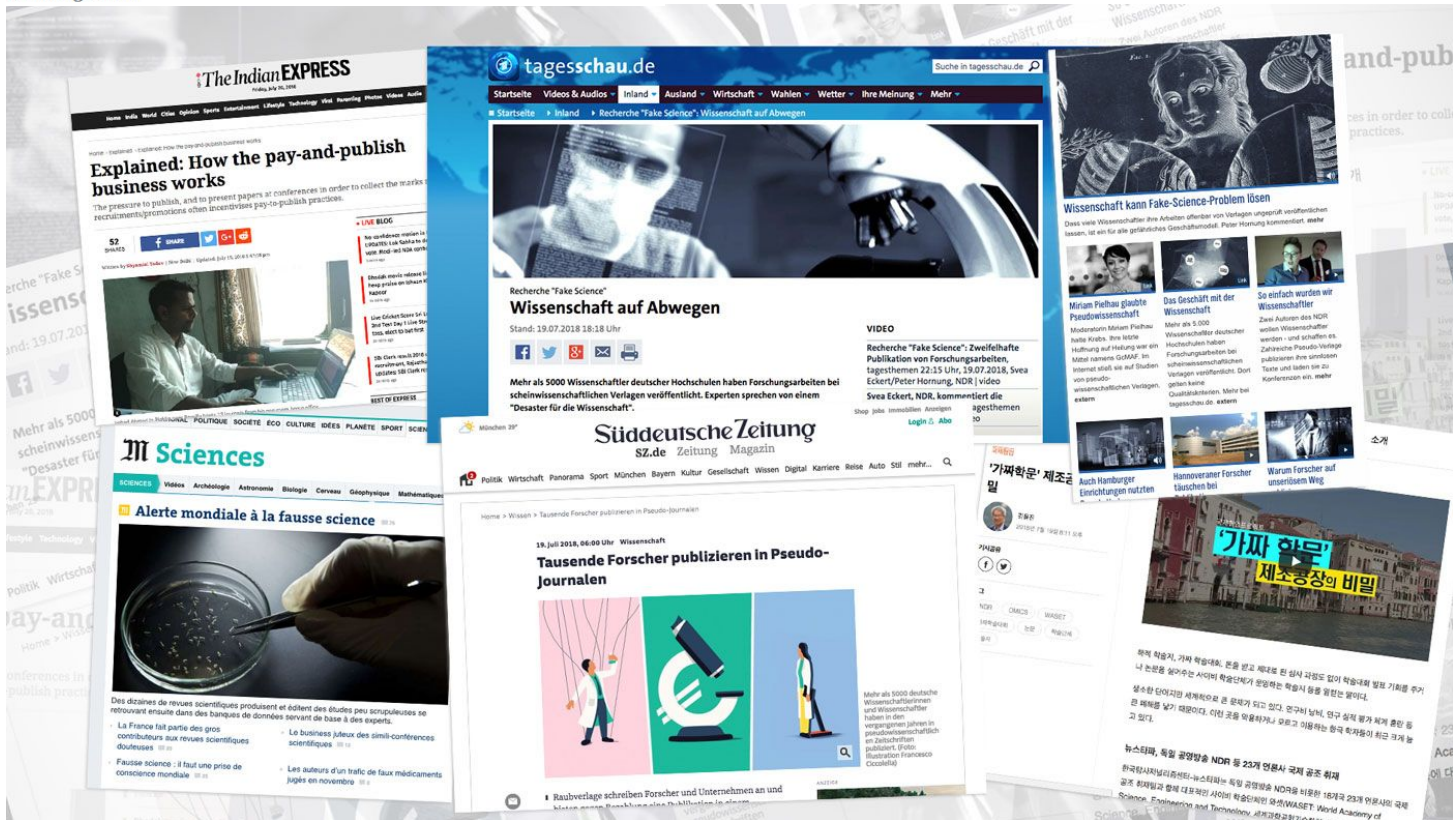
The Indian EXPRESS

Explained: How the pay-and-publish business works

The pressure to publish, and to present papers at conferences in order to collect the marks recruitments/promotions often incentivises pay-to-publish practices.

52 SHARES

SHARE

LIVE BLOG

BEST OF EXPRESS

tagesschau.de

Suche in tagesschau.de

Startseite | Videos & Audios | Inland | Ausland | Wirtschaft | Wahlen | Wetter | Ihre Meinung | Mehr

Startseite > Inland > Recherche "Fake Science": Wissenschaft auf Abwegen

Recherche "Fake Science"

Wissenschaft auf Abwegen

Stand: 19.07.2018 18:18 Uhr

Mehr als 5000 Wissenschaftler deutscher Hochschulen haben Forschungsarbeiten bei scheinwissenschaftlichen Verlagen veröffentlicht. Experten sprechen von einem "Desaster für die Wissenschaft".

VIDEO

Recherche "Fake Science": Zweifelhafte Publikation von Forschungsarbeiten, tagesthemen 22:15 Uhr, 19.07.2018, Svea Eckert/Peter Hornung, NDR | video

Svea Eckert, NDR, kommentiert die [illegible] tagesthemen

Wissenschaft kann Fake-Science-Problem lösen

Dass viele Wissenschaftler ihre Arbeiten offenbar von Verlagen ungeprüft veröffentlichen lassen, ist ein für alle gefährliches Geschäftsmodell. Peter Hornung kommentiert. mehr

Miriam Pielhau glaubte Pseudowissenschaft

Moderatorin Miriam Pielhau hatte Krebs. Ihre letzte Hoffnung auf Heilung war ein Mittel namens GcMAF. Im Internet stieß sie auf Studien von pseudo-wissenschaftlichen Verlagen. extern

Das Geschäft mit der Wissenschaft

Mehr als 5.000 Wissenschaftler deutscher Hochschulen haben Forschungsarbeiten bei scheinwissenschaftlichen Verlagen veröffentlicht. Dort gelten keine Qualitätskriterien. Mehr bei tagesschau.de. extern

So einfach wurden wir Wissenschaftler

Zwei Autoren des NDR wollen Wissenschaftler werden - und schaffen es. Zahlreiche Pseudo-Verlage publizieren ihre sinnlosen Texte und laden sie zu Konferenzen ein. mehr

Auch Hamburger Einrichtungen nutzten

Hannoveraner Forscher täuschen bei

Warum Forscher auf unseriösem Weg

M Sciences

SCIENCES | Vidéos | Archéologie | Astronomie | Biologie | Cerveau | Géophysique | Mathématiques

POLITIQUE | SOCIÉTÉ | ÉCO | CULTURE | IDÉES | PLANÈTE | SPORT | SCIENCES

Alerte mondiale à la fausse science

Des dizaines de revues scientifiques produisent et éditent des études peu scrupuleuses se retrouvant ensuite dans des banques de données servant de base à des experts.

La France fait partie des gros contributeurs aux revues scientifiques douteuses

Fausse science : il faut une prise de conscience mondiale

Le business juteux des simili-conférences scientifiques

Les auteurs d'un trafic de faux médicaments jugés en novembre

München 39°

Süddeutsche Zeitung

SZ.de Zeitung Magazin

Shop Jobs Immobilien Anzeigen

Login Abo

Politik Wirtschaft Panorama Sport München Bayern Kultur Gesellschaft Wissen Digital Karriere Reise Auto Stil mehr...

Home > Wissen > Tausende Forscher publizieren in Pseudo-Journalen

19. Juli 2018, 06:00 Uhr Wissenschaft

Tausende Forscher publizieren in Pseudo-Journalen

Mehr als 5000 deutsche Wissenschaftlerinnen und Wissenschaftler haben in den vergangenen Jahren in pseudowissenschaftlichen Zeitschriften publiziert. (Foto: Illustration Francesco Ciccolella)

Raubverlage schreiben Forscher und Unternehmen an und bieten gegen Bezahlung eine Publikation in einem

'가짜학문' 제조공장의 비밀

'가짜 학문' 제조공장의 비밀

뉴스타파, 독일 공영방송 NDR 등 23개 언론사 국제 공조 취재

Science, Engineering and Technology